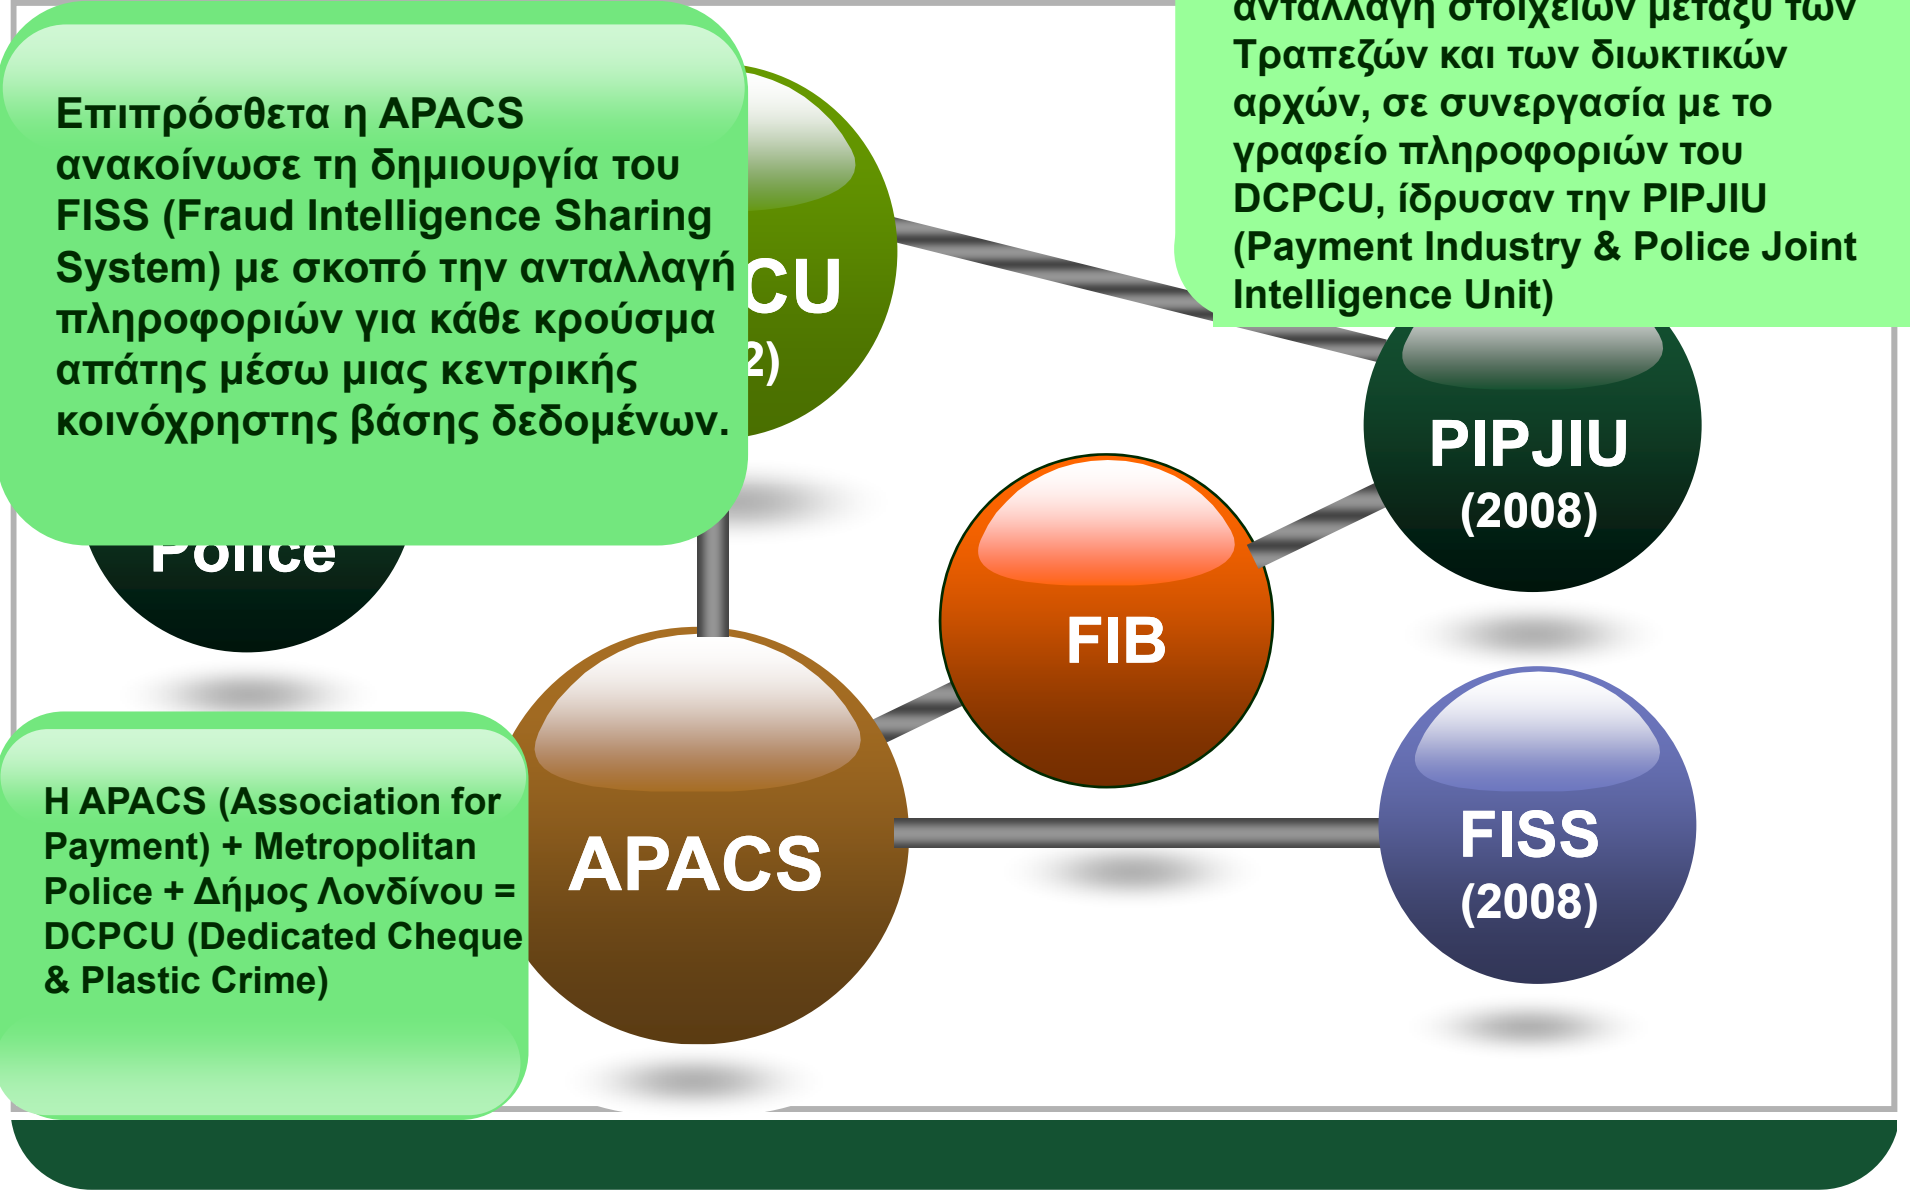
Επιπρόσθετα η APACS ανακοίνωσε τη δημιουργία του FISS (Fraud Intelligence Sharing System) με σκοπό την ανταλλαγή πληροφοριών για κάθε κρούσμα απάτης μέσω μιας κεντρικής κοινόχρηστης βάσης δεδομένων.

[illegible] Τραπεζών και των διωκτικών αρχών, σε συνεργασία με το γραφείο πληροφοριών του DCPCU, ίδρυσαν την PIPJIU (Payment Industry & Police Joint Intelligence Unit)

CU

2)

Police

PIPJIU
(2008)

FIB

APACS

FISS
(2008)

H APACS (Association for Payment) + Metropolitan Police + Δήμος Λονδίνου = DCPCU (Dedicated Cheque & Plastic Crime)